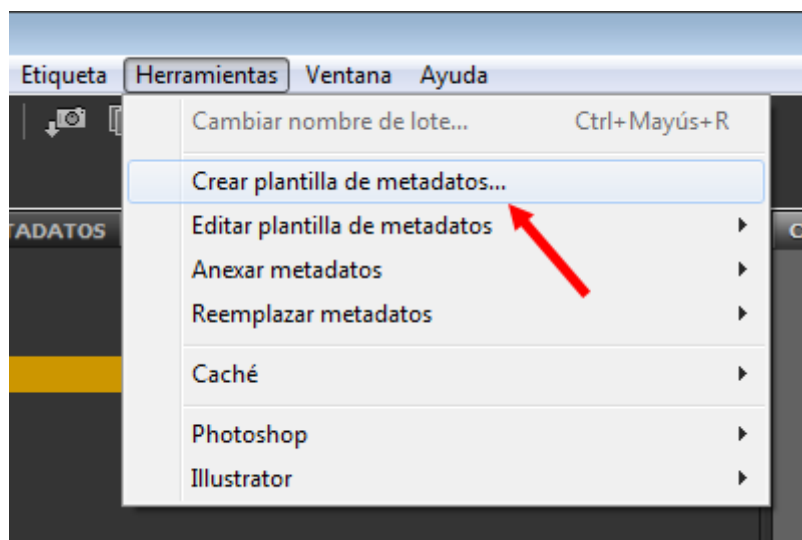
Etiqueta Herramientas Ventana Ayuda

Cambiar nombre de lote... Ctrl+Mayús+R

Crear plantilla de metadatos...

Editar plantilla de metadatos

Anexar metadatos

Reemplazar metadatos

Caché

Photoshop

Illustrator

TADATOS